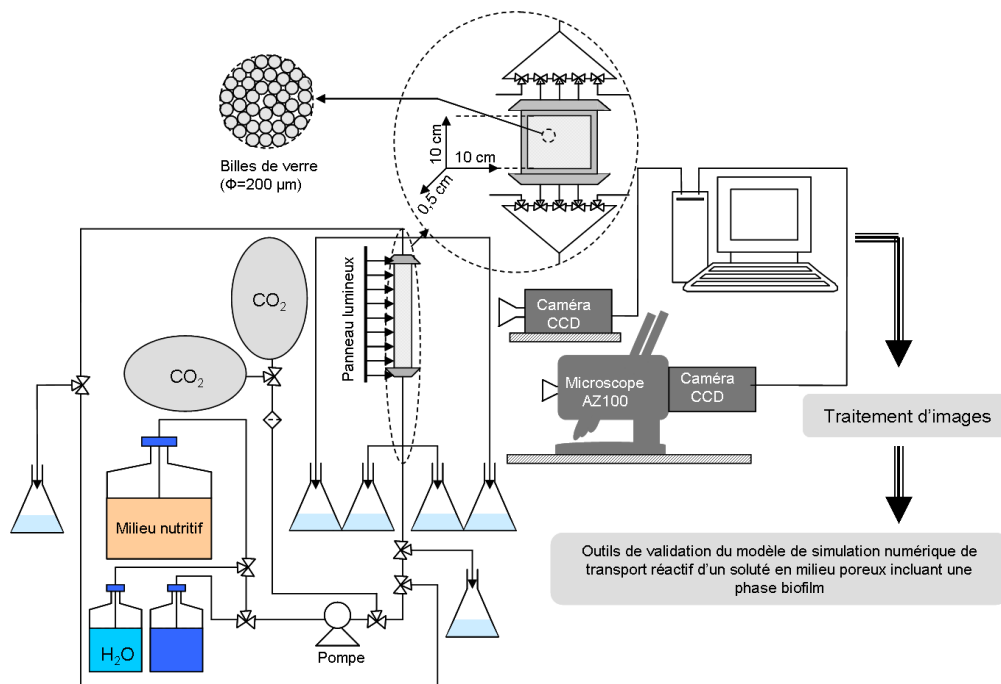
Billes de verre
(Φ=200 µm)

10 cm
10 cm
0,5 cm

$CO_2$
$CO_2$

Panneau lumineux

Caméra CCD

Microscope AZ100

Caméra CCD

Traitement d'images

Milieu nutritif

$H_2O$

Pompe

Outils de validation du modèle de simulation numérique de transport réactif d'un soluté en milieu poreux incluant une phase biofilm